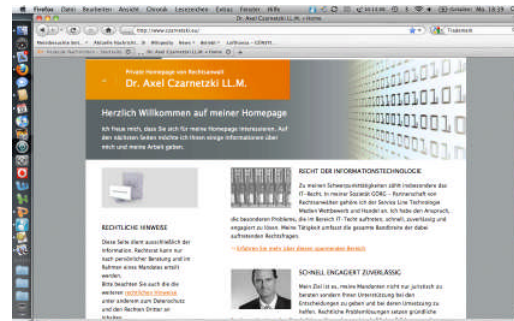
Firefox Datei Bearbeiten Ansicht Chronik Lesezeichen Extras Fenster Hilfe

Dr. Axel Czarnetzki LL.M. » Home

http://www.czarnetzki.eu/

Trademark

Private Homepage von Rechtsanwalt

Dr. Axel Czarnetzki LL.M.

Herzlich Willkommen auf meiner Homepage

Ich freue mich, dass Sie sich für meine Homepage interessieren. Auf den nächsten Seiten möchte ich Ihnen einige Informationen über mich und meine Arbeit geben.

RECHTLICHE HINWEISE

Diese Seite dient ausschließlich der Information. Rechtsrat kann nur nach persönlicher Beratung und im Rahmen eines Mandates erteilt werden.

Bitte beachten Sie auch die weiteren rechtlichen Hinweise unter anderem zum Datenschutz und den Rechten Dritter an Inhalten.

RECHT DER INFORMATIONSTECHNOLOGIE

Zu meinen Schwerpunkttätigkeiten zählt insbesondere das IT-Recht. In meiner Sozietät GÖRG – Partnerschaft von Rechtsanwälten gehöre ich der Service Line Technologie Medien Wettbewerb und Handel an. Ich habe den Anspruch, die besonderen Probleme, die im Bereich IT-Recht auftreten, schnell, zuverlässig und engagiert zu lösen. Meine Tätigkeit umfasst die gesamte Bandbreite der dabei auftretenden Rechtsfragen.

→ Erfahren Sie mehr über diesen spannenden Bereich

SCHNELL ENGAGIERT ZUVERLÄSSIG

Mein Ziel ist es, meine Mandanten nicht nur juristisch zu beraten sondern Ihnen Unterstützung bei den Entscheidungen zu geben und bei deren Umsetzung zu helfen. Rechtliche Problemlösungen setzen gründliche